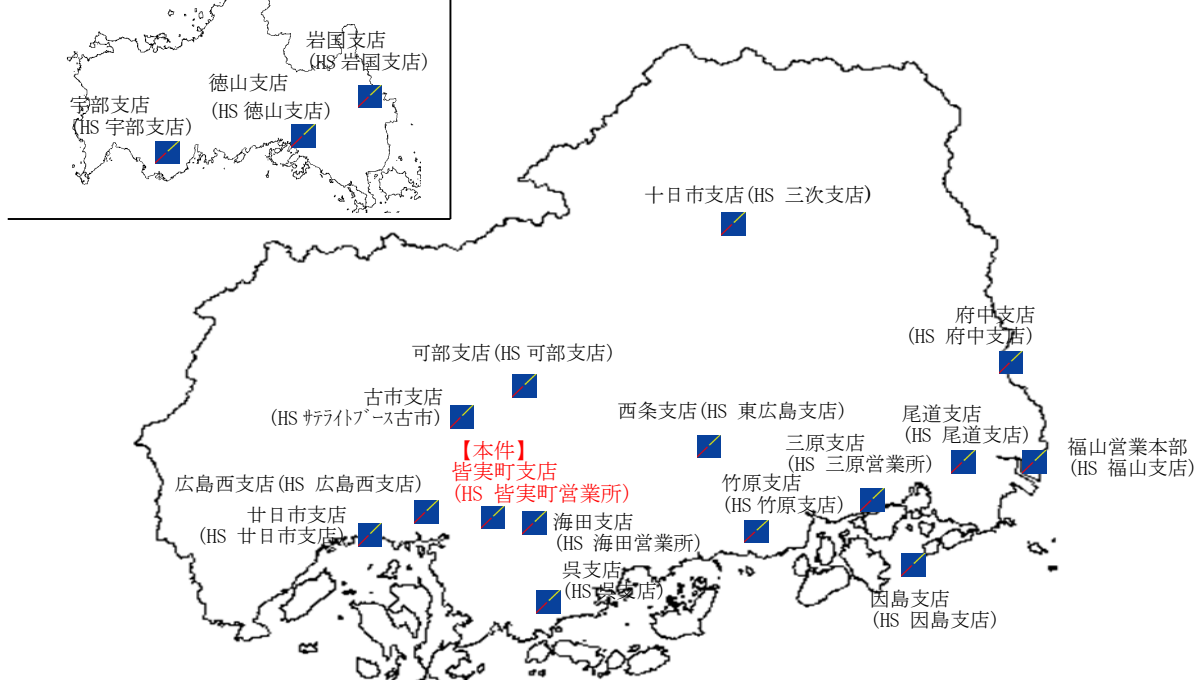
岩国支店
(HS 岩国支店)
徳山支店
(HS 徳山支店)
宇部支店
(HS 宇部支店)

十日市支店(HS 三次支店)

府中支店
(HS 府中支店)

可部支店(HS 可部支店)

古市支店
(HS ｻﾃﾗｲﾄﾌﾞｰｽ古市)

西条支店(HS 東広島支店)

尾道支店
(HS 尾道支店)

福山営業本部
(HS 福山支店)

【本件】
皆実町支店
(HS 皆実町営業所)

三原支店
(HS 三原営業所)

広島西支店(HS 広島西支店)

竹原支店
(HS 竹原支店)

廿日市支店
(HS 廿日市支店)

海田支店
(HS 海田営業所)

呉支店
(HS 呉支店)

因島支店
(HS 因島支店)